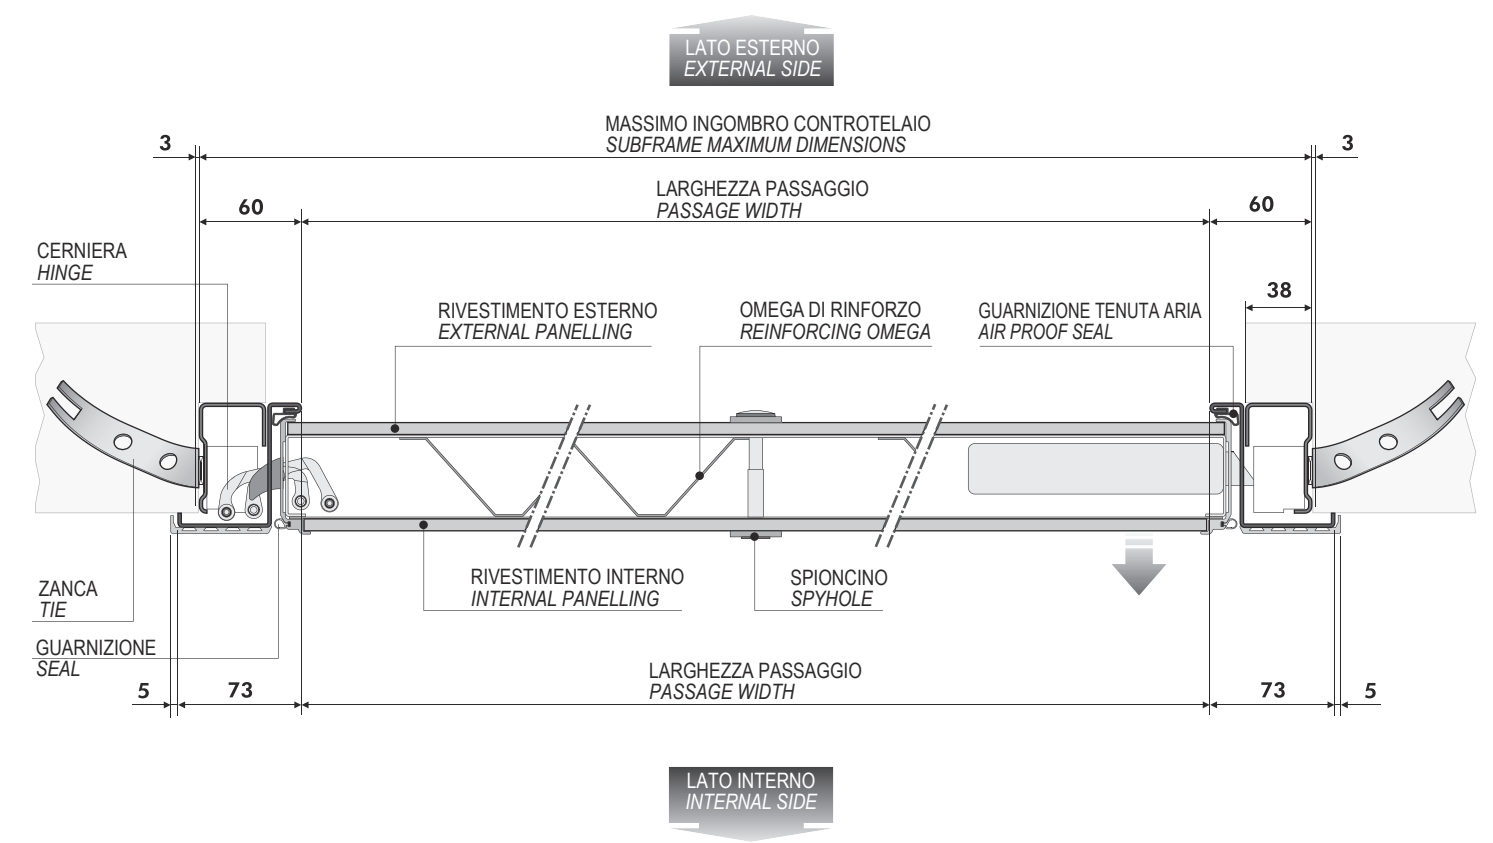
LATO ESTERNO
*EXTERNAL SIDE*

MASSIMO INGOMBRO CONTROTELAIO
*SUBFRAME MAXIMUM DIMENSIONS*

3

3

LARGHEZZA PASSAGGIO
*PASSAGE WIDTH*

60

60

CERNIERA
*HINGE*

38

RIVESTIMENTO ESTERNO
*EXTERNAL PANELLING*

OMEGA DI RINFORZO
*REINFORCING OMEGA*

GUARNIZIONE TENUTA ARIA
*AIR PROOF SEAL*

ZANCA
*TIE*

RIVESTIMENTO INTERNO
*INTERNAL PANELLING*

SPIONCINO
*SPYHOLE*

GUARNIZIONE
*SEAL*

LARGHEZZA PASSAGGIO
*PASSAGE WIDTH*

5

73

73

5

LATO INTERNO
*INTERNAL SIDE*